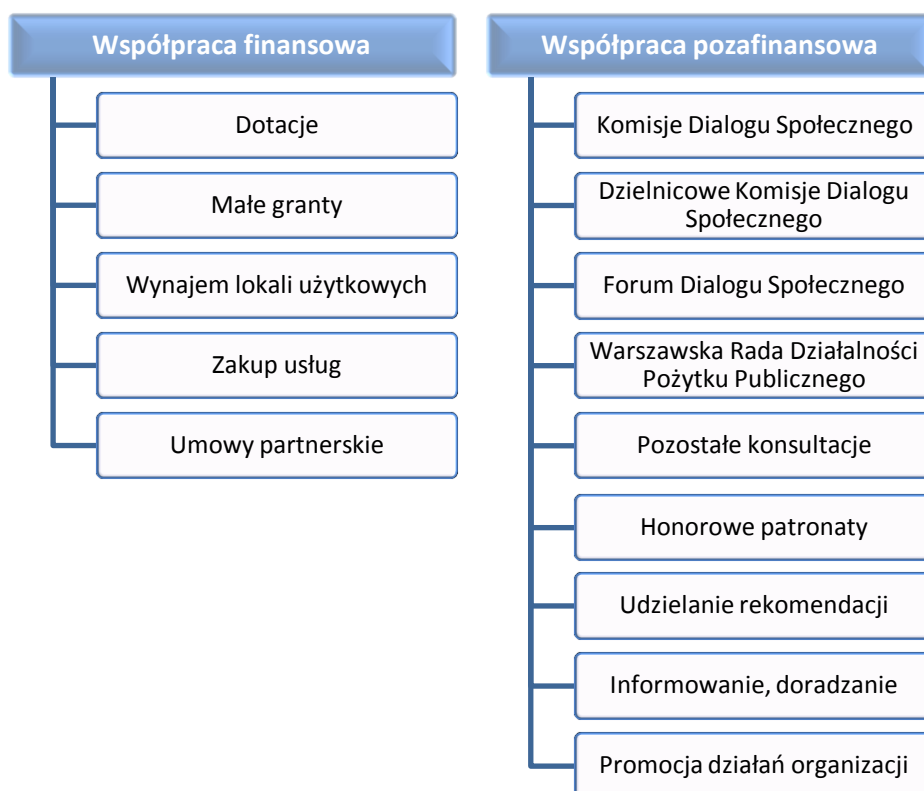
Współpraca finansowa

Dotacje

Małe granty

Wynajem lokali użytkowych

Zakup usług

Umowy partnerskie

Współpraca pozafinansowa

Komisje Dialogu Społecznego

Dzielnicowe Komisje Dialogu Społecznego

Forum Dialogu Społecznego

Warszawska Rada Działalności Pożytku Publicznego

Pozostałe konsultacje

Honorowe patronaty

Udzielanie rekomendacji

Informowanie, doradzanie

Promocja działań organizacji